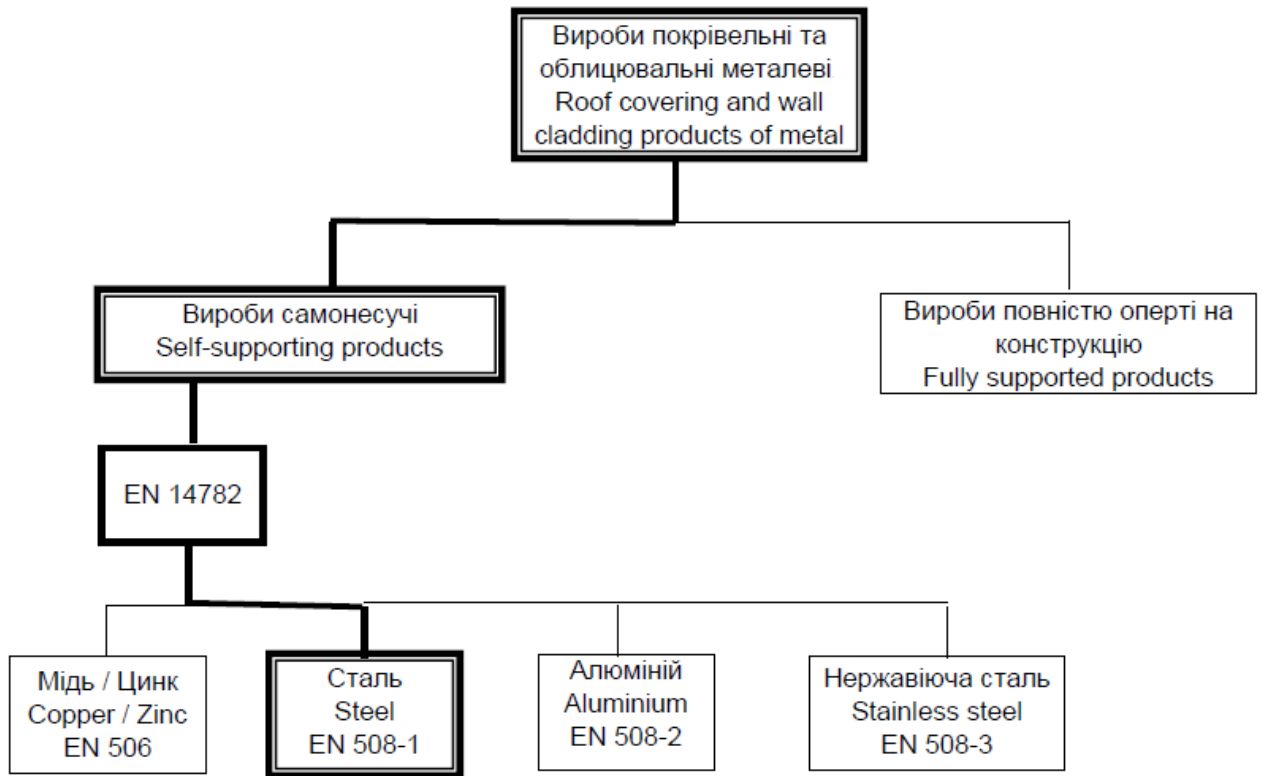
Вироби покрівельні та облицювальні металеві
Roof covering and wall cladding products of metal

Вироби самонесучі
Self-supporting products

Вироби повністю оперті на конструкцію
Fully supported products

EN 14782

Мідь / Цинк
Copper / Zinc
EN 506

Сталь
Steel
EN 508-1

Алюміній
Aluminium
EN 508-2

Нержавіюча сталь
Stainless steel
EN 508-3